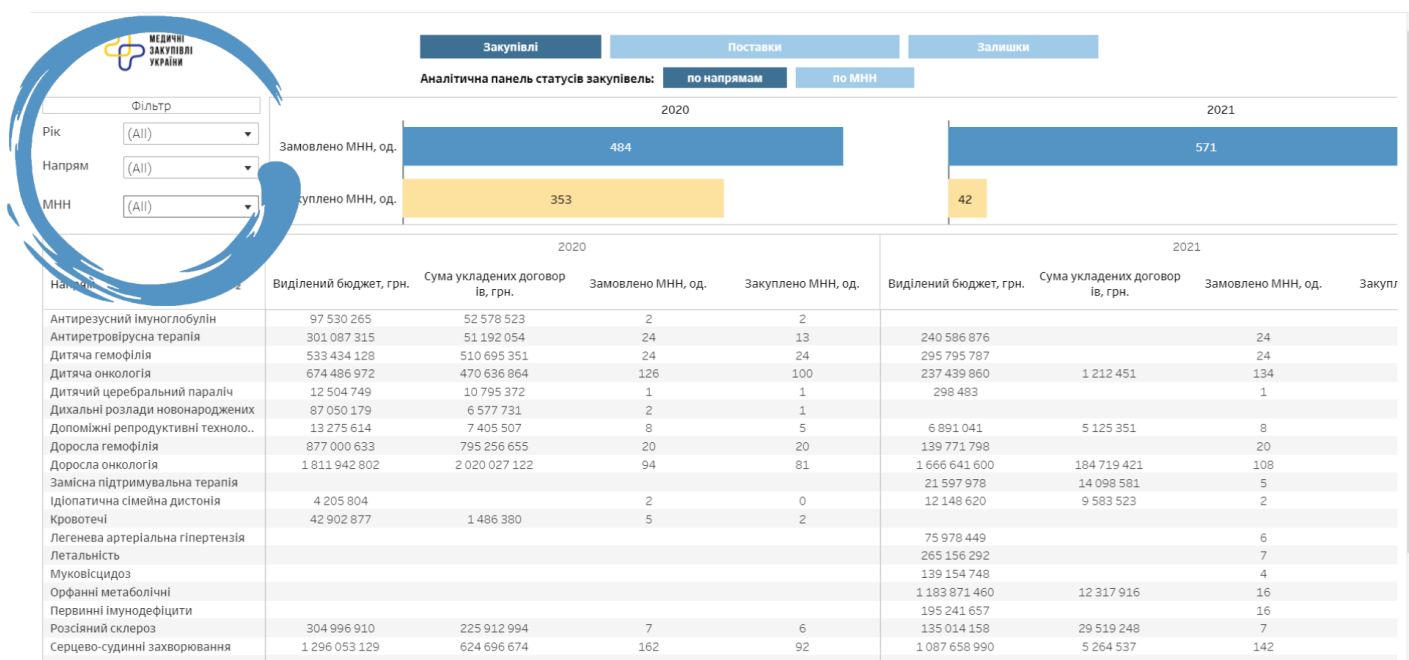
МЕДИЧНІ ЗАКУПІВЛІ УКРАЇНИ

Закупівлі | Поставки | Залишки

Аналітична панель статусів закупівель: по напрямам | по МНН

Фільтр
Рік (All)
Напрям (All)
МНН (All)

2020 | 2021

Замовлено МНН, од. 484 | 571
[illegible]уплено МНН, од. 353 | 42

| Напр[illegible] | 2020 Виділений бюджет, грн. | Сума укладених договорів, грн. | Замовлено МНН, од. | Закуплено МНН, од. | 2021 Виділений бюджет, грн. | Сума укладених договорів, грн. | Замовлено МНН, од. | Закуп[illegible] |
|---|---|---|---|---|---|---|---|---|
| Антирезусний імуноглобулін | 97 530 265 | 52 578 523 | 2 | 2 | | | | |
| Антиретровірусна терапія | 301 087 315 | 51 192 054 | 24 | 13 | 240 586 876 | | 24 | |
| Дитяча гемофілія | 533 434 128 | 510 695 351 | 24 | 24 | 295 795 787 | | 24 | |
| Дитяча онкологія | 674 486 972 | 470 636 864 | 126 | 100 | 237 439 860 | 1 212 451 | 134 | |
| Дитячий церебральний параліч | 12 504 749 | 10 795 372 | 1 | 1 | 298 483 | | 1 | |
| Дихальні розлади новонароджених | 87 050 179 | 6 577 731 | 2 | 1 | | | | |
| Допоміжні репродуктивні техноло.. | 13 275 614 | 7 405 507 | 8 | 5 | 6 891 041 | 5 125 351 | 8 | |
| Доросла гемофілія | 877 000 633 | 795 256 655 | 20 | 20 | 139 771 798 | | 20 | |
| Доросла онкологія | 1 811 942 802 | 2 020 027 122 | 94 | 81 | 1 666 641 600 | 184 719 421 | 108 | |
| Замісна підтримувальна терапія | | | | | 21 597 978 | 14 098 581 | 5 | |
| Ідіопатична сімейна дистонія | 4 205 804 | | 2 | 0 | 12 148 620 | 9 583 523 | 2 | |
| Кровотечі | 42 902 877 | 1 486 380 | 5 | 2 | | | | |
| Легенева артеріальна гіпертензія | | | | | 75 978 449 | | 6 | |
| Летальність | | | | | 265 156 292 | | 7 | |
| Муковісцидоз | | | | | 139 154 748 | | 4 | |
| Орфанні метаболічні | | | | | 1 183 871 460 | 12 317 916 | 16 | |
| Первинні імунодефіцити | | | | | 195 241 657 | | 16 | |
| Розсіяний склероз | 304 996 910 | 225 912 994 | 7 | 6 | 135 014 158 | 29 519 248 | 7 | |
| Серцево-судинні захворювання | 1 296 053 129 | 624 696 674 | 162 | 92 | 1 087 658 990 | 5 264 537 | 142 | |